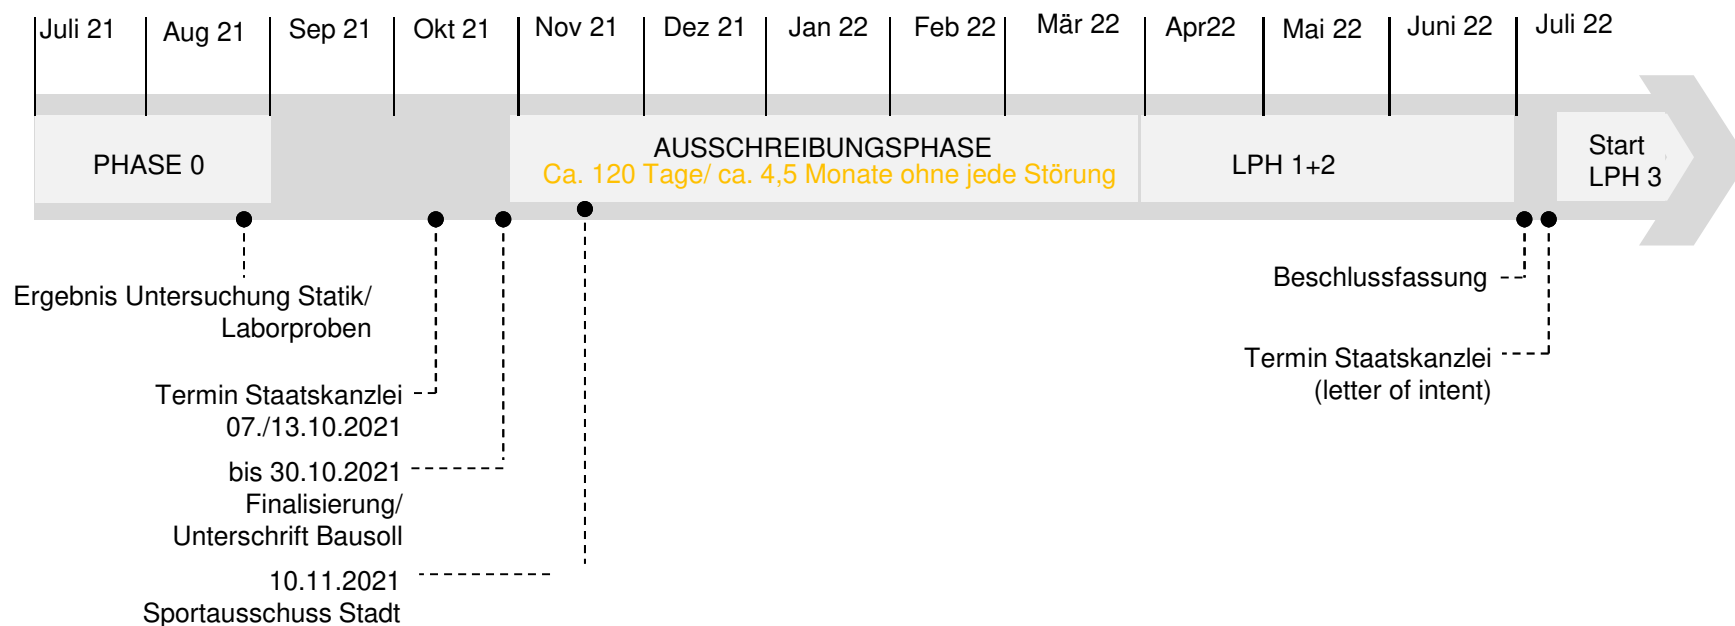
Juli 21 Aug 21 Sep 21 Okt 21 Nov 21 Dez 21 Jan 22 Feb 22 Mär 22 Apr22 Mai 22 Juni 22 Juli 22

PHASE 0

AUSSCHREIBUNGSPHASE
Ca. 120 Tage/ ca. 4,5 Monate ohne jede Störung

LPH 1+2

Start LPH 3

Ergebnis Untersuchung Statik/ Laborproben

Termin Staatskanzlei 07./13.10.2021

bis 30.10.2021 Finalisierung/ Unterschrift Bausoll

10.11.2021 Sportausschuss Stadt

Beschlussfassung

Termin Staatskanzlei (letter of intent)